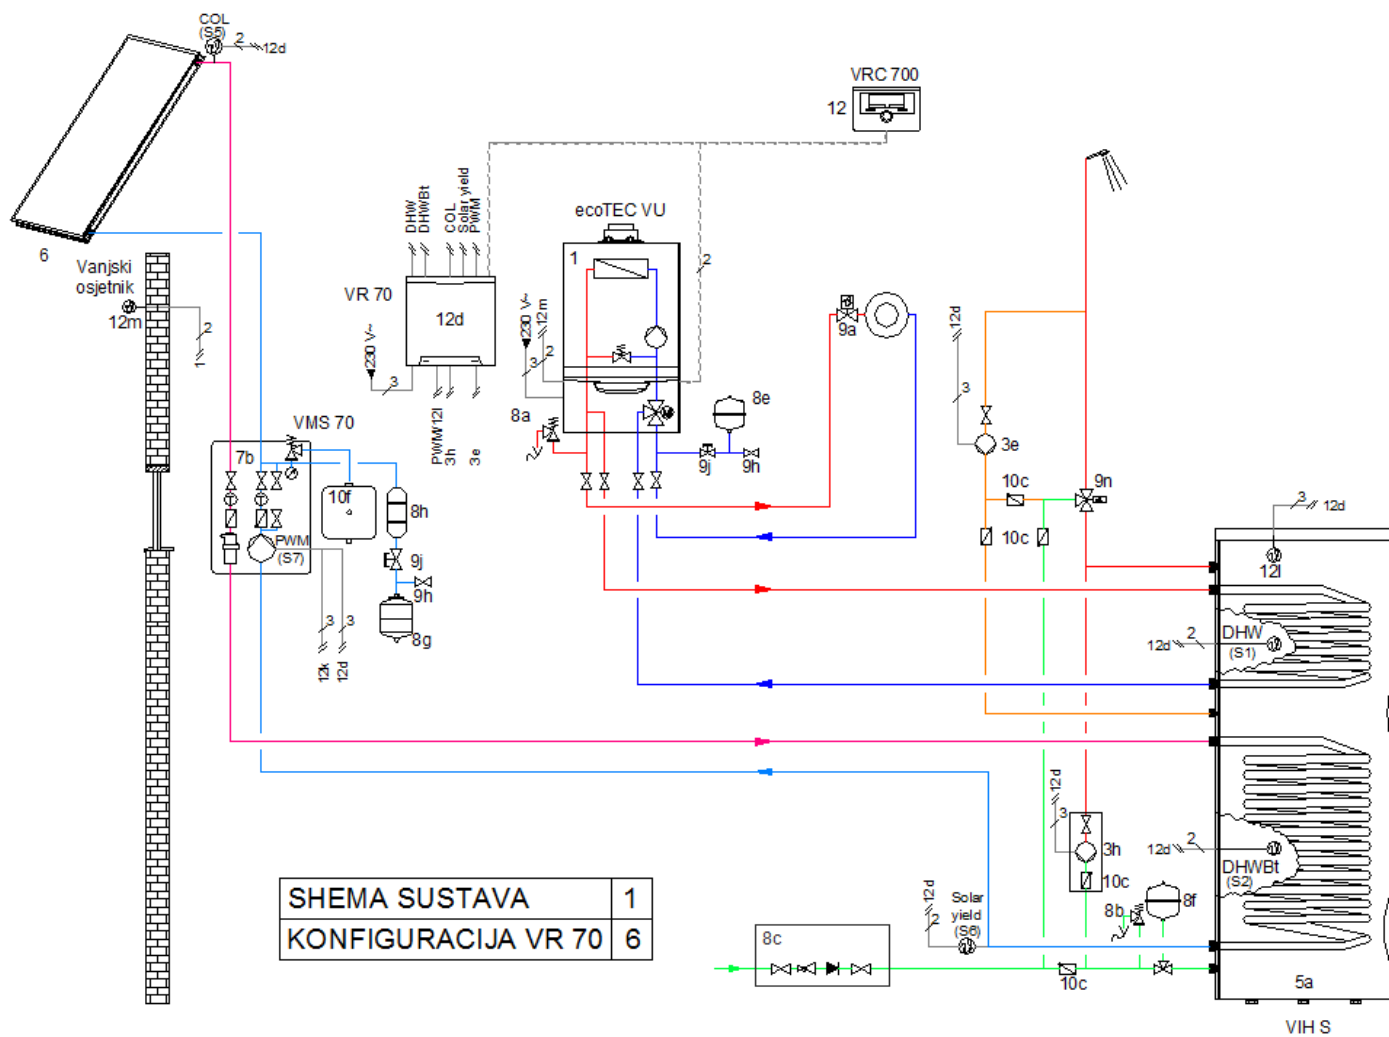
COL
(S5)
2
12d

6

Vanjski osjetnik
12m
2
1

VRC 700
12

DHW
DHWBt
COL
Solar yield
PWM

VR 70
12d
230 V~
3

PWM'12l
3h
3e

ecoTEC VU
1
2
230 V~
12 m
2
3
8a
8e
9j
9h

9a

12d
3
3e
10c
9n
10c
10c

3
12d
12l

DHW
(S1)
12d
2

VMS 70
7b
PWM
(S7)
10f
8h
9j
9h
8g
3
3
12k
12d

12d
3
3h
10c
12d
2
DHWBt
(S2)
8b
8f

| SHEMA SUSTAVA | 1 |
|---|---|
| KONFIGURACIJA VR 70 | 6 |

8c

12d
2
Solar yield
(S6)

10c

5a
VIH S